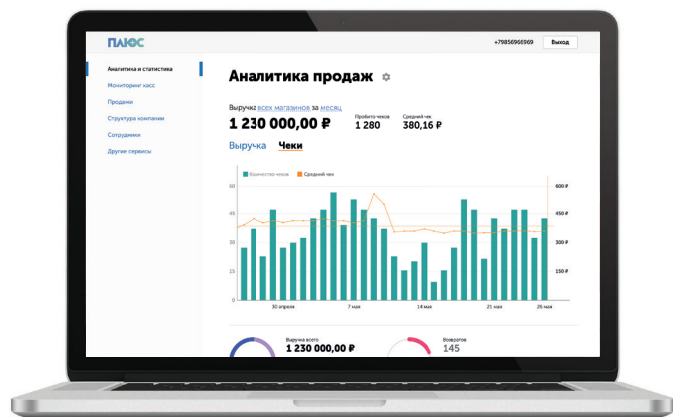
ПЛЮС

+79856966969 Выход

Аналитика и статистика
Мониторинг касс
Продажи
Структура компании
Сотрудники
Другие сервисы

Аналитика продаж

Выручка всех магазинов за месяц
1 230 000,00 ₽

Пробито чеков
1 280

Средний чек
380,16 ₽

Выручка Чеки

Количество чеков Средний чек

60
45
30
15
0

600 ₽
450 ₽
300 ₽
150 ₽

30 апреля 7 мая 14 мая 21 мая 26 мая

Выручка всего
1 230 000,00 ₽

Возвратов
145